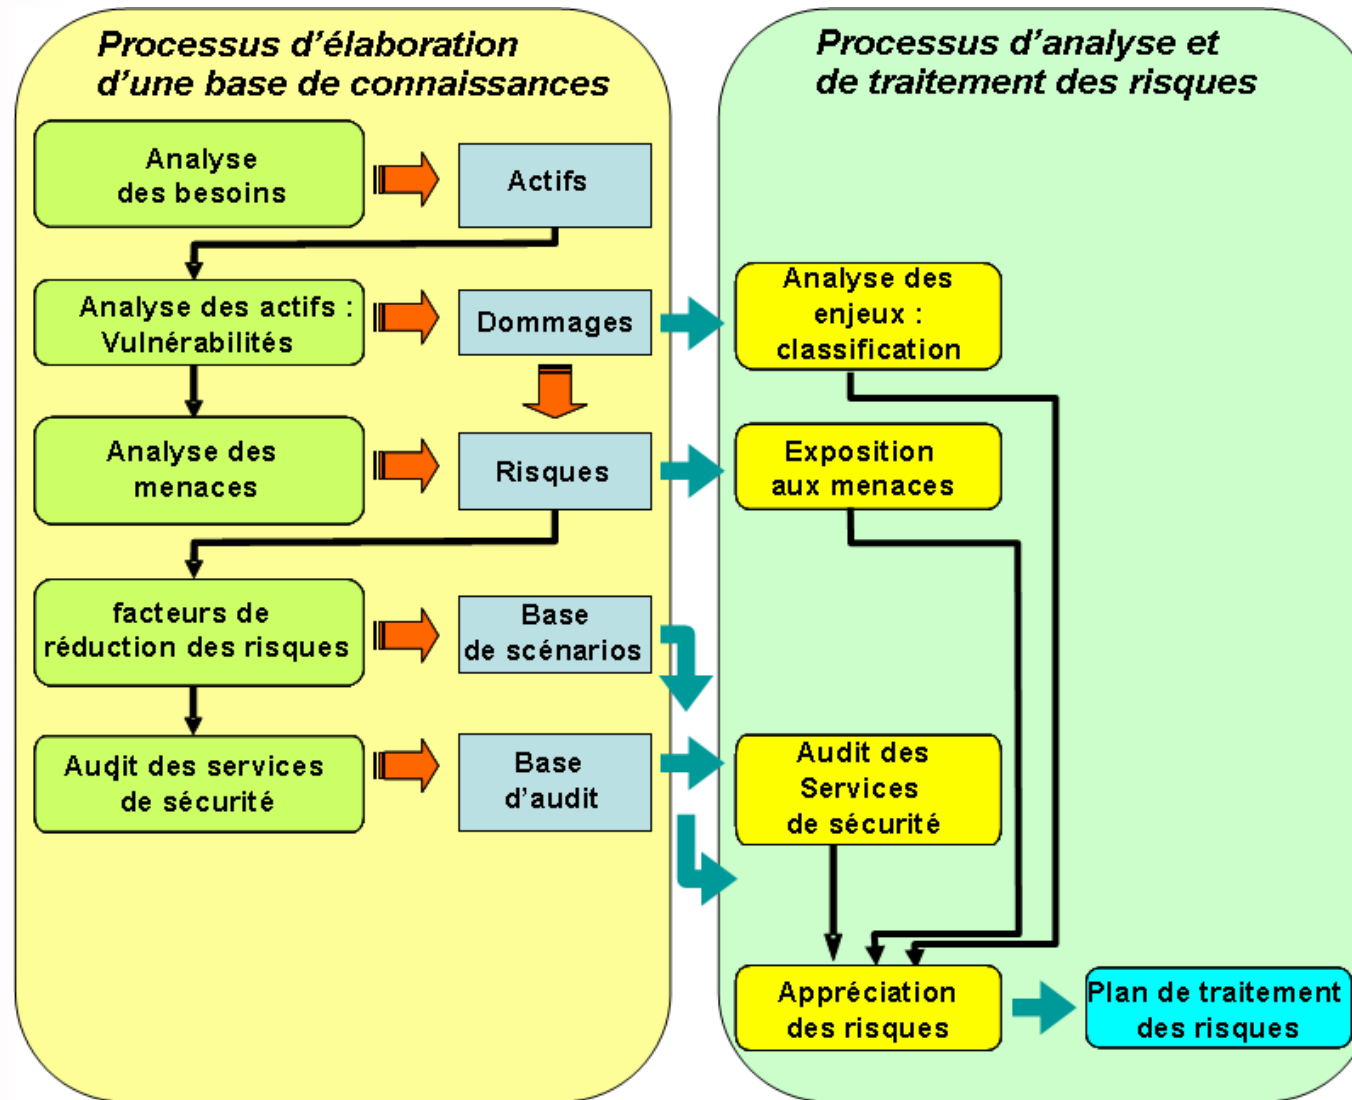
Processus d'élaboration d'une base de connaissances

Analyse des besoins

Actifs

Analyse des actifs : Vulnérabilités

Dommages

Analyse des menaces

Risques

facteurs de réduction des risques

Base de scénarios

Audit des services de sécurité

Base d'audit

Processus d'analyse et de traitement des risques

Analyse des enjeux : classification

Exposition aux menaces

Audit des Services de sécurité

Appréciation des risques

Plan de traitement des risques